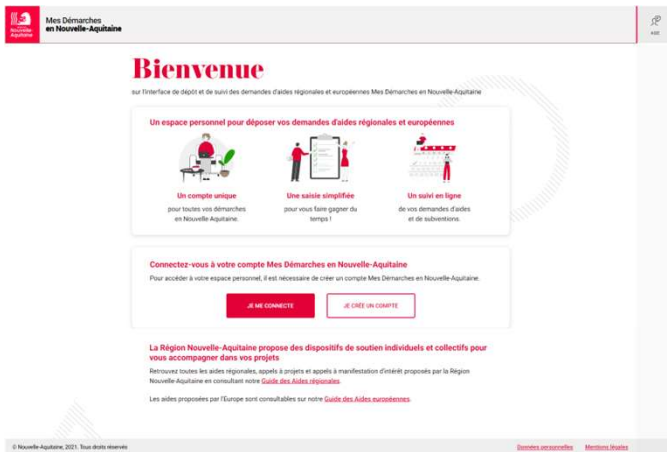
Nouvelle-Aquitaine

Mes Démarches en Nouvelle-Aquitaine

Aide

Bienvenue

sur l'interface de dépôt et de suivi des demandes d'aides régionales et européennes Mes Démarches en Nouvelle-Aquitaine

Un espace personnel pour déposer vos demandes d'aides régionales et européennes

Un compte unique
pour toutes vos démarches en Nouvelle-Aquitaine.

Une saisie simplifiée
pour vous faire gagner du temps !

Un suivi en ligne
de vos demandes d'aides et de subventions.

Connectez-vous à votre compte Mes Démarches en Nouvelle-Aquitaine

Pour accéder à votre espace personnel, il est nécessaire de créer un compte Mes Démarches en Nouvelle-Aquitaine.

JE ME CONNECTE

JE CRÉE UN COMPTE

La Région Nouvelle-Aquitaine propose des dispositifs de soutien individuels et collectifs pour vous accompagner dans vos projets

Retrouvez toutes les aides régionales, appels à projets et appels à manifestation d'intérêt proposés par la Région Nouvelle-Aquitaine en consultant notre Guide des Aides régionales.

Les aides proposées par l'Europe sont consultables sur notre Guide des Aides européennes.

© Nouvelle-Aquitaine, 2021. Tous droits réservés

Données personnelles

Mentions légales